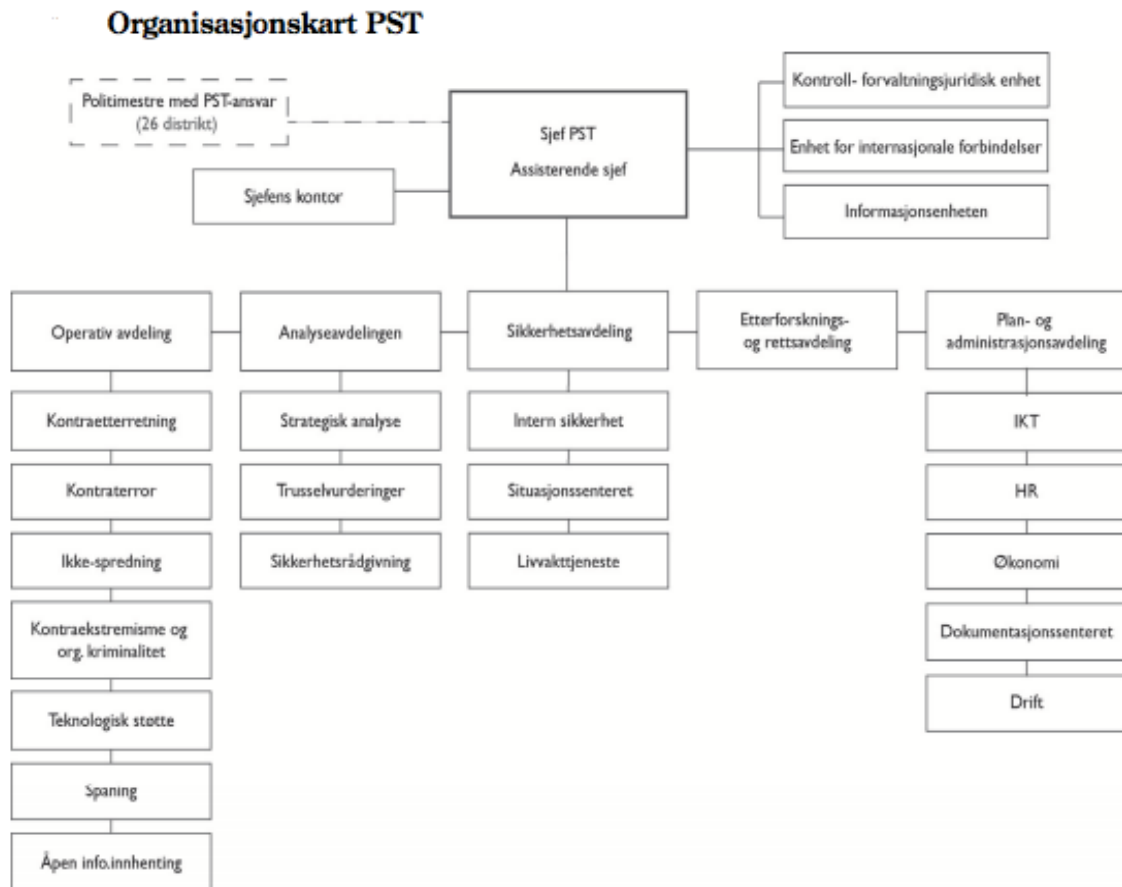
Organisasjonskart PST

Politimestre med PST-ansvar
(26 distrikt)

Sjef PST
Assisterende sjef

Kontroll- forvaltningsjuridisk enhet

Enhet for internasjonale forbindelser

Informasjonsenheten

Sjefens kontor

Operativ avdeling

Kontraetterretning

Kontraterror

Ikke-spredning

Kontraekstremisme og org. kriminalitet

Teknologisk støtte

Spaning

Åpen info.innhenting

Analyseavdelingen

Strategisk analyse

Trusselvurderinger

Sikkerhetsrådgivning

Sikkerhetsavdeling

Intern sikkerhet

Situasjonssenteret

Livvakttjeneste

Etterforsknings- og rettsavdeling

Plan- og administrasjonsavdeling

IKT

HR

Økonomi

Dokumentasjonssenteret

Drift